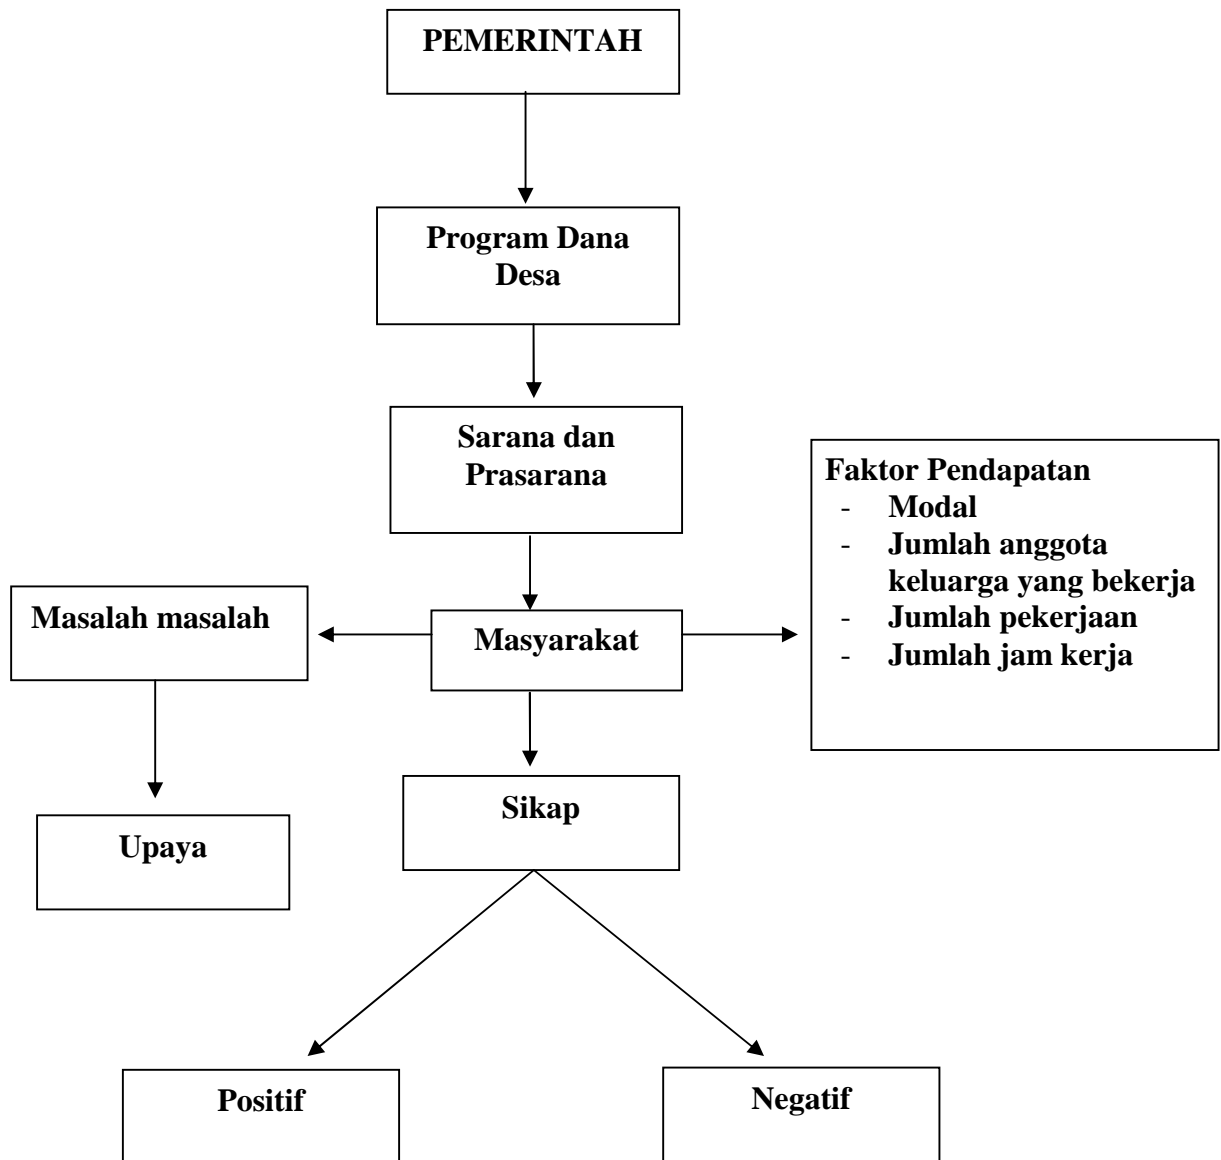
PEMERINTAH

Program Dana Desa

Sarana dan Prasarana

Faktor Pendapatan
- Modal
- Jumlah anggota keluarga yang bekerja
- Jumlah pekerjaan
- Jumlah jam kerja

Masalah masalah

Masyarakat

Upaya

Sikap

Positif

Negatif